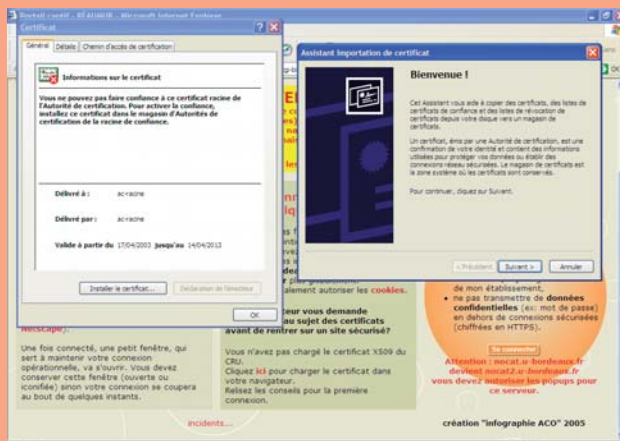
Portail caméléon - RÉAUMUR - Microsoft Internet Explorer

Certificat

Général | Détails | Chemin d'accès de certification

Informations sur le certificat

Vous ne pouvez pas faire confiance à ce certificat racine de l'Autorité de certification. Pour activer la confiance, installez ce certificat dans le magasin d'Autorités de certification de la racine de confiance.

Délivré à : ac-racine

Délivré par : ac-racine

Valide à partir du 17/04/2003 jusqu'au 14/04/2013

Installer le certificat... | Déclaration de l'émetteur

OK

Assistant Importation de certificat

Bienvenue !

Cet Assistant vous aide à copier des certificats, des listes de certificats de confiance et des listes de révocation de certificats depuis votre disque vers un magasin de certificats.

Un certificat, émis par une Autorité de certification, est une confirmation de votre identité et contient des informations utilisées pour protéger vos données ou établir des connexions réseau sécurisées. Le magasin de certificats est la zone système où les certificats sont conservés.

Pour continuer, cliquez sur Suivant.

< Précédent | Suivant > | Annuler

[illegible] alement autoriser les cookies.

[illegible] teur vous demande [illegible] au sujet des certificats avant de rentrer sur un site sécurisé?

Vous n'avez pas chargé le certificat X509 du CRU.
Cliquez ici pour charger le certificat dans votre navigateur.
Relisez les conseils pour la première connexion.

de mon établissement,
• ne pas transmettre de données confidentielles (ex: mot de passe) en dehors de connexions sécurisées (chiffrées en HTTPS).

Se connecter

Attention : nocat.u-bordeaux.fr devient nocat2.u-bordeaux.fr vous devez autoriser les popups pour ce serveur.

Netscape).

Une fois connecté, une petite fenêtre, qui sert à maintenir votre connexion opérationnelle, va s'ouvrir. Vous devez conserver cette fenêtre (ouverte ou iconifiée) sinon votre connexion se coupera au bout de quelques instants.

incidents...

création "infographie ACO" 2005